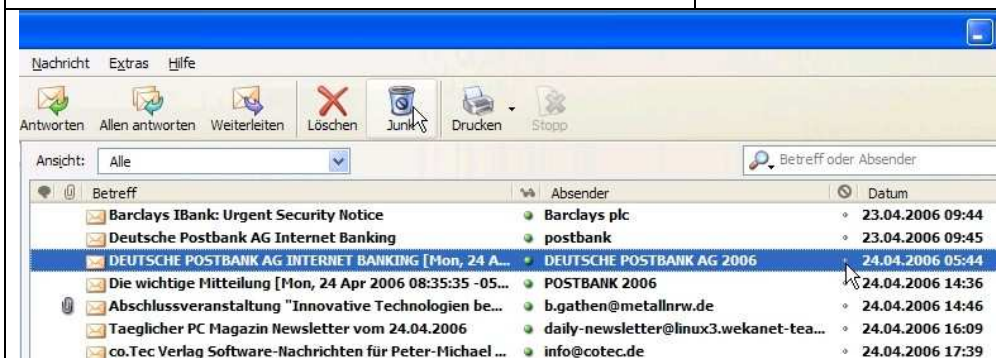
Nachricht Extras Hilfe

Antworten Allen antworten Weiterleiten Löschen Junk Drucken Stopp

Ansicht: Alle

Betreff oder Absender

| Betreff | Absender | Datum |
|---|---|---|
| Barclays IBank: Urgent Security Notice | Barclays plc | 23.04.2006 09:44 |
| Deutsche Postbank AG Internet Banking | postbank | 23.04.2006 09:45 |
| DEUTSCHE POSTBANK AG INTERNET BANKING [Mon, 24 A... | DEUTSCHE POSTBANK AG 2006 | 24.04.2006 05:44 |
| Die wichtige Mitteilung [Mon, 24 Apr 2006 08:35:35 -05... | POSTBANK 2006 | 24.04.2006 14:36 |
| Abschlussveranstaltung "Innovative Technologien be... | b.gathen@metallnrw.de | 24.04.2006 14:46 |
| Taeglicher PC Magazin Newsletter vom 24.04.2006 | daily-newsletter@linux3.wekanet-tea... | 24.04.2006 16:09 |
| co.Tec Verlag Software-Nachrichten für Peter-Michael ... | info@cotec.de | 24.04.2006 17:39 |